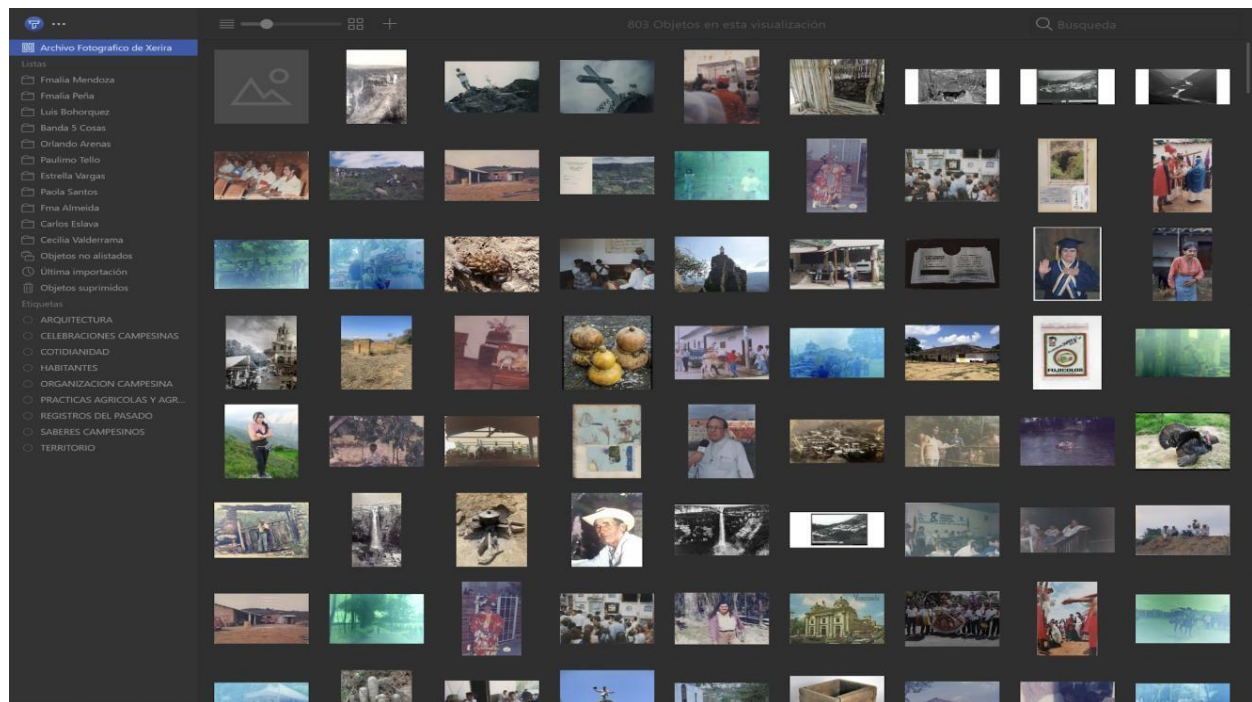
Archivo Fotografico de Xerira
Listas
Fmalia Mendoza
Fmalia Peña
Luis Bohorquez
Banda 5 Cosas
Orlando Arenas
Paulimo Tello
Estrella Vargas
Paola Santos
Fma Almeida
Carlos Eslava
Cecilia Valderrama
Objetos no alistados
Última importación
Objetos suprimidos
Etiquetas
ARQUITECTURA
CELEBRACIONES CAMPESINAS
COTIDIANIDAD
HABITANTES
ORGANIZACION CAMPESINA
PRACTICAS AGRICOLAS Y AGR...
REGISTROS DEL PASADO
SABERES CAMPESINOS
TERRITORIO

803 Objetos en esta visualización
Búsqueda